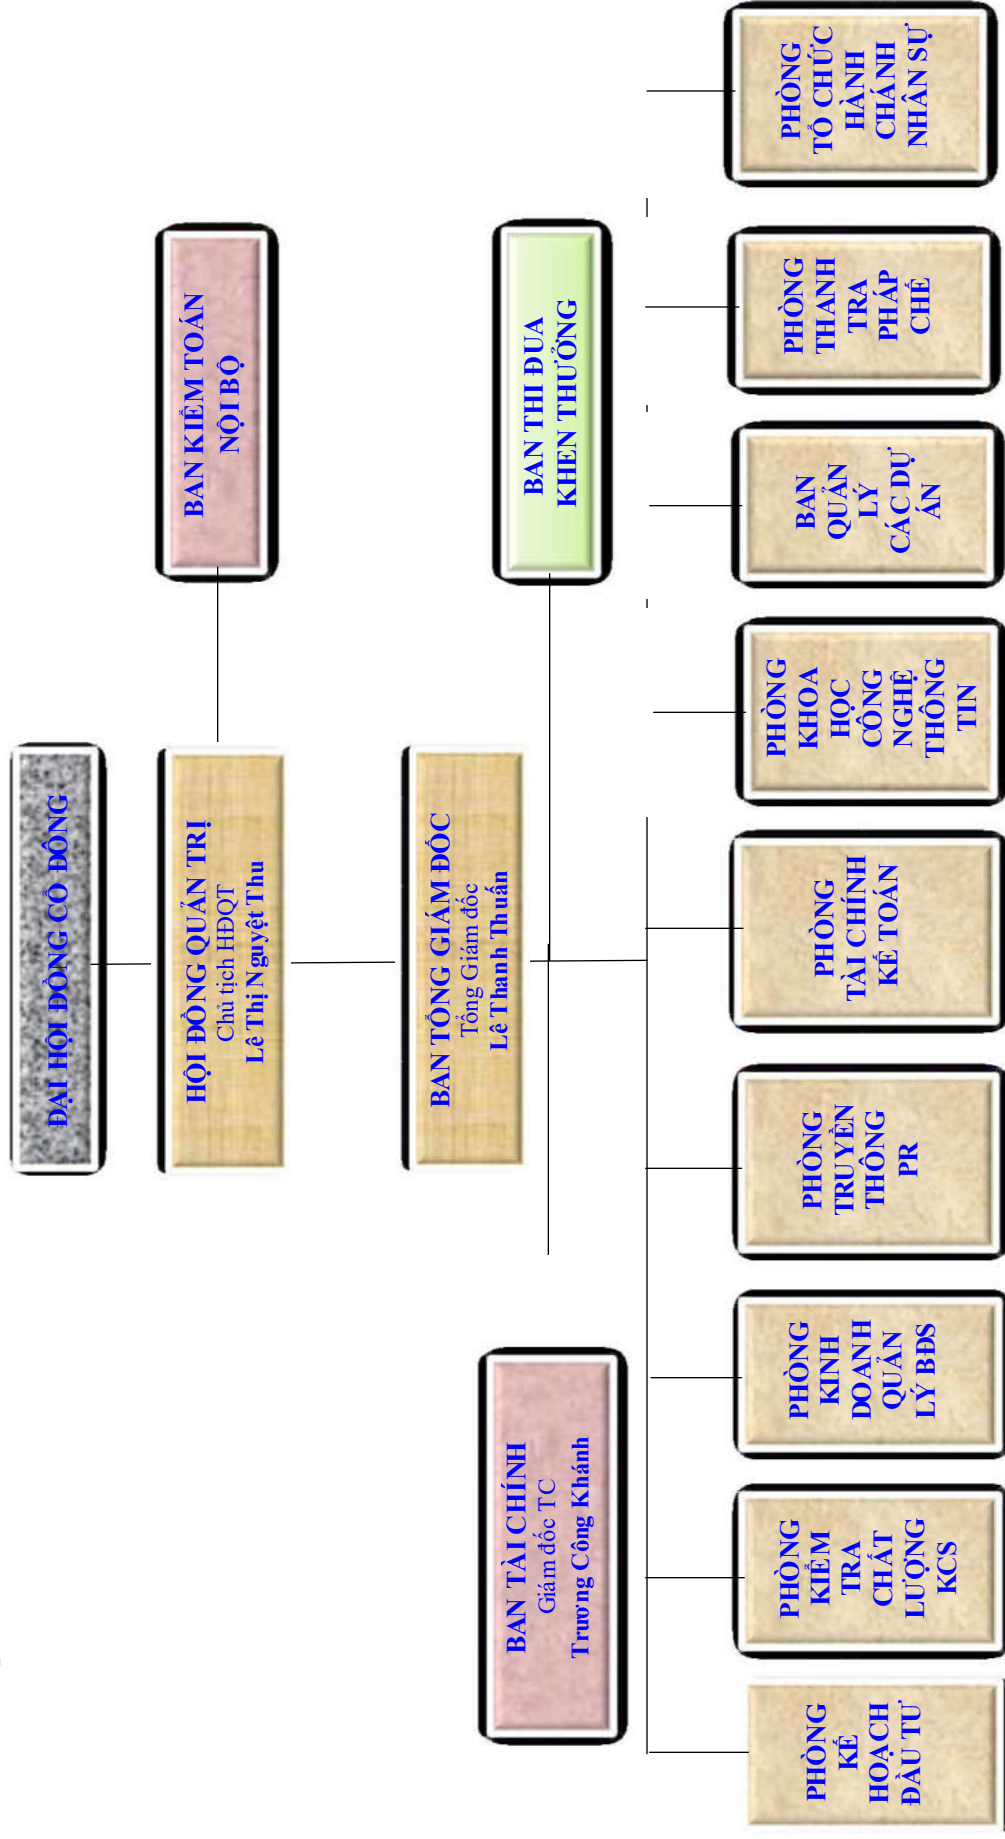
ĐẠI HỘI ĐỒNG CỔ ĐÔNG

BAN KIỂM TOÁN NỘI BỘ

HỘI ĐỒNG QUẢN TRỊ
Chủ tịch HĐQT
Lê Thị Nguyệt Thu

BAN THI ĐUA KHEN THƯỞNG

BAN TỔNG GIÁM ĐỐC
Tổng Giám đốc
Lê Thanh Thuấn

BAN TÀI CHÍNH
Giám đốc TC
Trương Công Khánh

PHÒNG TỔ CHỨC HÀNH CHÁNH NHÂN SỰ

PHÒNG THANH TRA PHÁP CHẾ

BAN QUẢN LÝ CÁC DỰ ÁN

PHÒNG KHOA HỌC CÔNG NGHỆ THÔNG TIN

PHÒNG TÀI CHÍNH KẾ TOÁN

PHÒNG TRUYỀN THÔNG PR

PHÒNG KINH DOANH QUẢN LÝ BĐS

PHÒNG KIỂM TRA CHẤT LƯỢNG KCS

PHÒNG KẾ HOẠCH ĐẦU TƯ